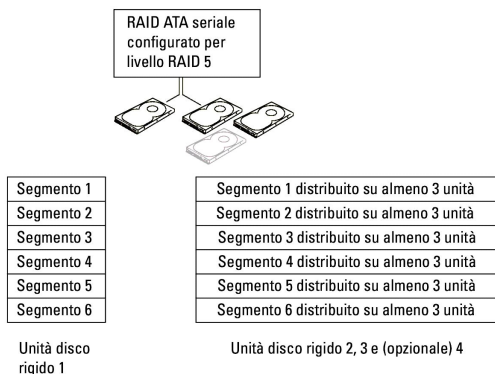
RAID ATA seriale configurato per livello RAID 5

| Segmento 1 |
|---|
| Segmento 2 |
| Segmento 3 |
| Segmento 4 |
| Segmento 5 |
| Segmento 6 |

Unità disco rigido 1

| Segmento 1 distribuito su almeno 3 unità |
|---|
| Segmento 2 distribuito su almeno 3 unità |
| Segmento 3 distribuito su almeno 3 unità |
| Segmento 4 distribuito su almeno 3 unità |
| Segmento 5 distribuito su almeno 3 unità |
| Segmento 6 distribuito su almeno 3 unità |

Unità disco rigido 2, 3 e (opzionale) 4